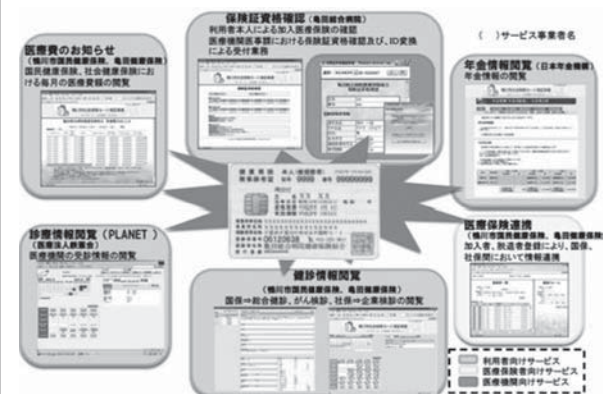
保険証資格確認（亀田総合病院）
利用者本人による加入医療保険の確認
医療機関窓口における保険証資格確認及び、ID変換による受付業務

（　）サービス事業者名

医療費のお知らせ
（鴨川市国民健康保険、亀田健康保険）
国民健康保険、社会健康保険における毎月の医療費額の閲覧

年金情報閲覧（日本年金機構）
年金情報の閲覧

医療保険連携
（鴨川市国民健康保険、亀田健康保険）
加入者、脱退者登録により、国保、社保間において情報連携

診療情報閲覧（PLANET）
（医療法人鉄蕉会）
医療機関の受診情報の閲覧

健診情報閲覧
（鴨川市国民健康保険、亀田健康保険）
国保⇒総合健診、がん検診、社保⇒企業検診の閲覧

利用者向けサービス
医療保険者向けサービス
医療機関向けサービス